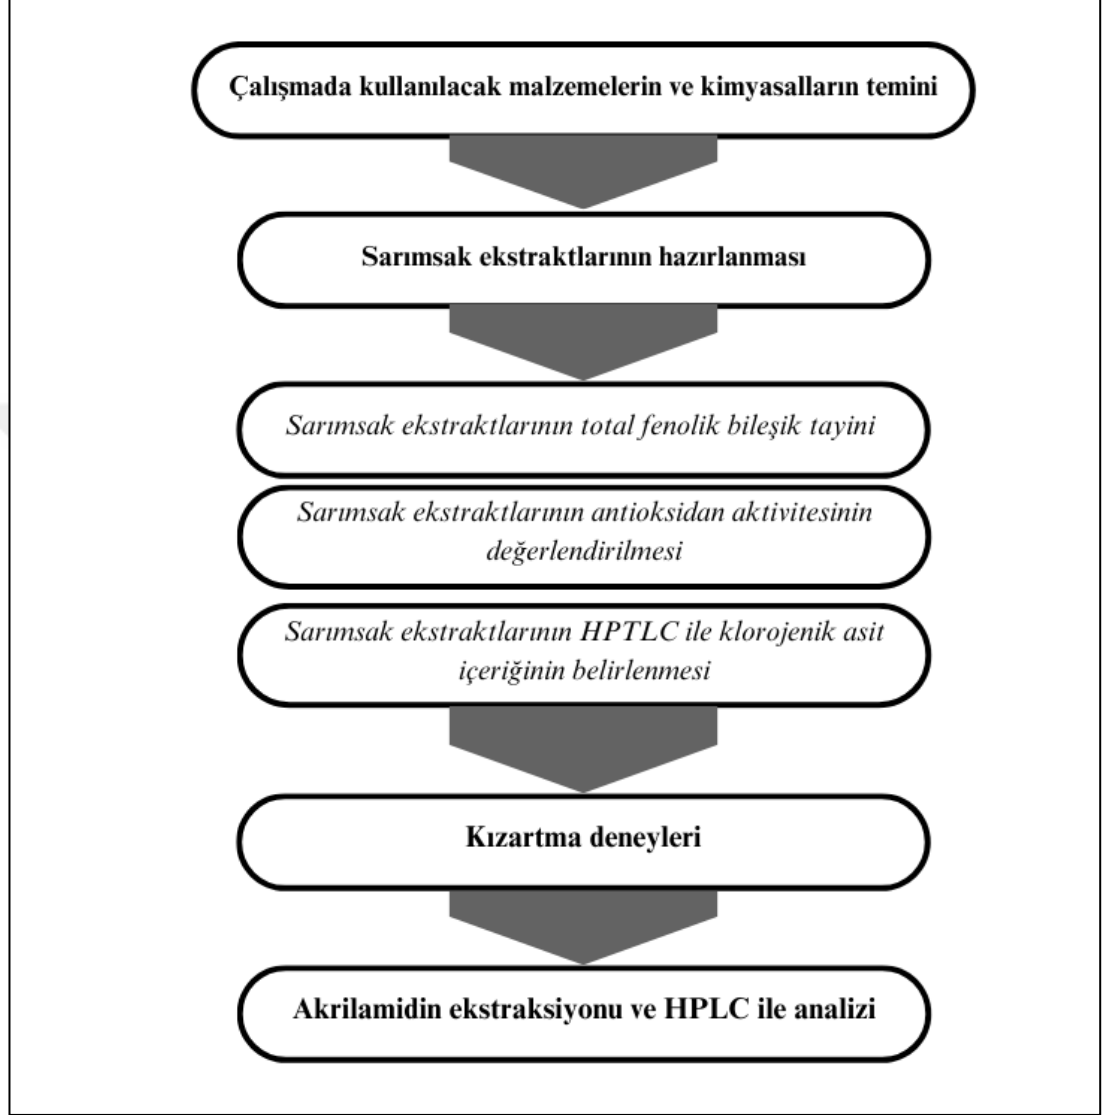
Çalışmada kullanılacak malzemelerin ve kimyasalların temini

Sarımsak ekstraktlarının hazırlanması

Sarımsak ekstraktlarının total fenolik bileşik tayini

Sarımsak ekstraktlarının antioksidan aktivitesinin değerlendirilmesi

Sarımsak ekstraktlarının HPTLC ile klorojenik asit içeriğinin belirlenmesi

Kızartma deneyleri

Akrilamidin ekstraksiyonu ve HPLC ile analizi